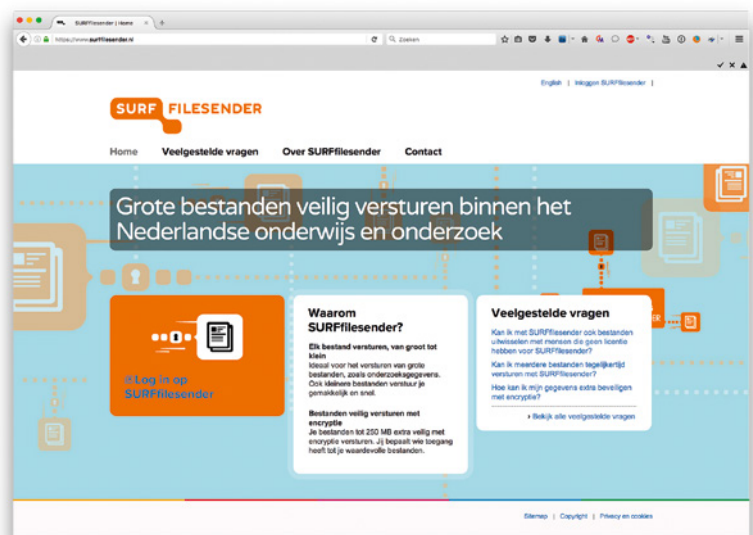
SURFfilesender | Home

https://www.surffilesender.nl

Zoeken

English | Inloggen SURFfilesender |

SURF FILESENDER

Home Veelgestelde vragen Over SURFfilesender Contact

Grote bestanden veilig versturen binnen het Nederlandse onderwijs en onderzoek

Log in op SURFfilesender

Waarom SURFfilesender?

Elk bestand versturen, van groot tot klein
Ideaal voor het versturen van grote bestanden, zoals onderzoeksgegevens. Ook kleinere bestanden verstuur je gemakkelijk en snel.

Bestanden veilig versturen met encryptie
Je bestanden tot 250 MB extra veilig met encryptie versturen. Jij bepaalt wie toegang heeft tot je waardevolle bestanden.

Veelgestelde vragen

Kan ik met SURFfilesender ook bestanden uitwisselen met mensen die geen licentie hebben voor SURFfilesender?

Kan ik meerdere bestanden tegelijkertijd versturen met SURFfilesender?

Hoe kan ik mijn gegevens extra beveiligen met encryptie?

Bekijk alle veelgestelde vragen

Sitemap | Copyright | Privacy en cookies